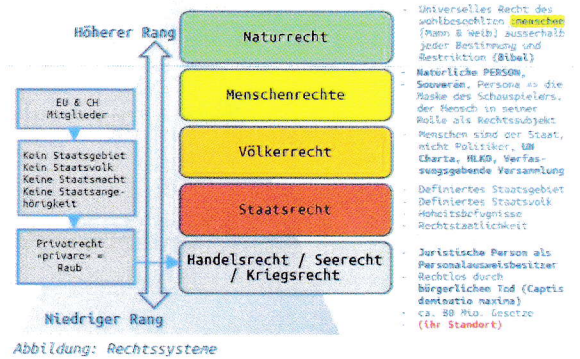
Höherer Rang

EU & CH Mitglieder

Kein Staatsgebiet
Kein Staatsvolk
Keine Staatsmacht
Keine Staatsangehörigkeit

Privatrecht «privare» = Raub

Niedriger Rang

Naturrecht

Menschenrechte

Völkerrecht

Staatsrecht

Handelsrecht / Seerecht / Kriegsrecht

- Universelles Recht des wohlbesonnenen Menschen (Mann & Weib) ausserhalb jeder Bestimmung und Restriktion (Bibel)

- Natürliche PERSON, Souverän, Persona = die Maske des Schauspielers, der Mensch in seiner Rolle als Rechtssubjekt
- Menschen sind der Staat, nicht Politiker, UN Charta, HLKO, Verfassungsgebende Versammlung

- Definiertes Staatsgebiet
- Definiertes Staatsvolk
- Hoheitsbefugnisse
- Rechtsstaatlichkeit

- Juristische Person als Personalausweisbesitzer
- Rechtlos durch bürgerlichen Tod (Captis deminutio maxima)
- ca. 80 Mio. Gesetze
- (Ihr Standort)

Abbildung: Rechtssysteme